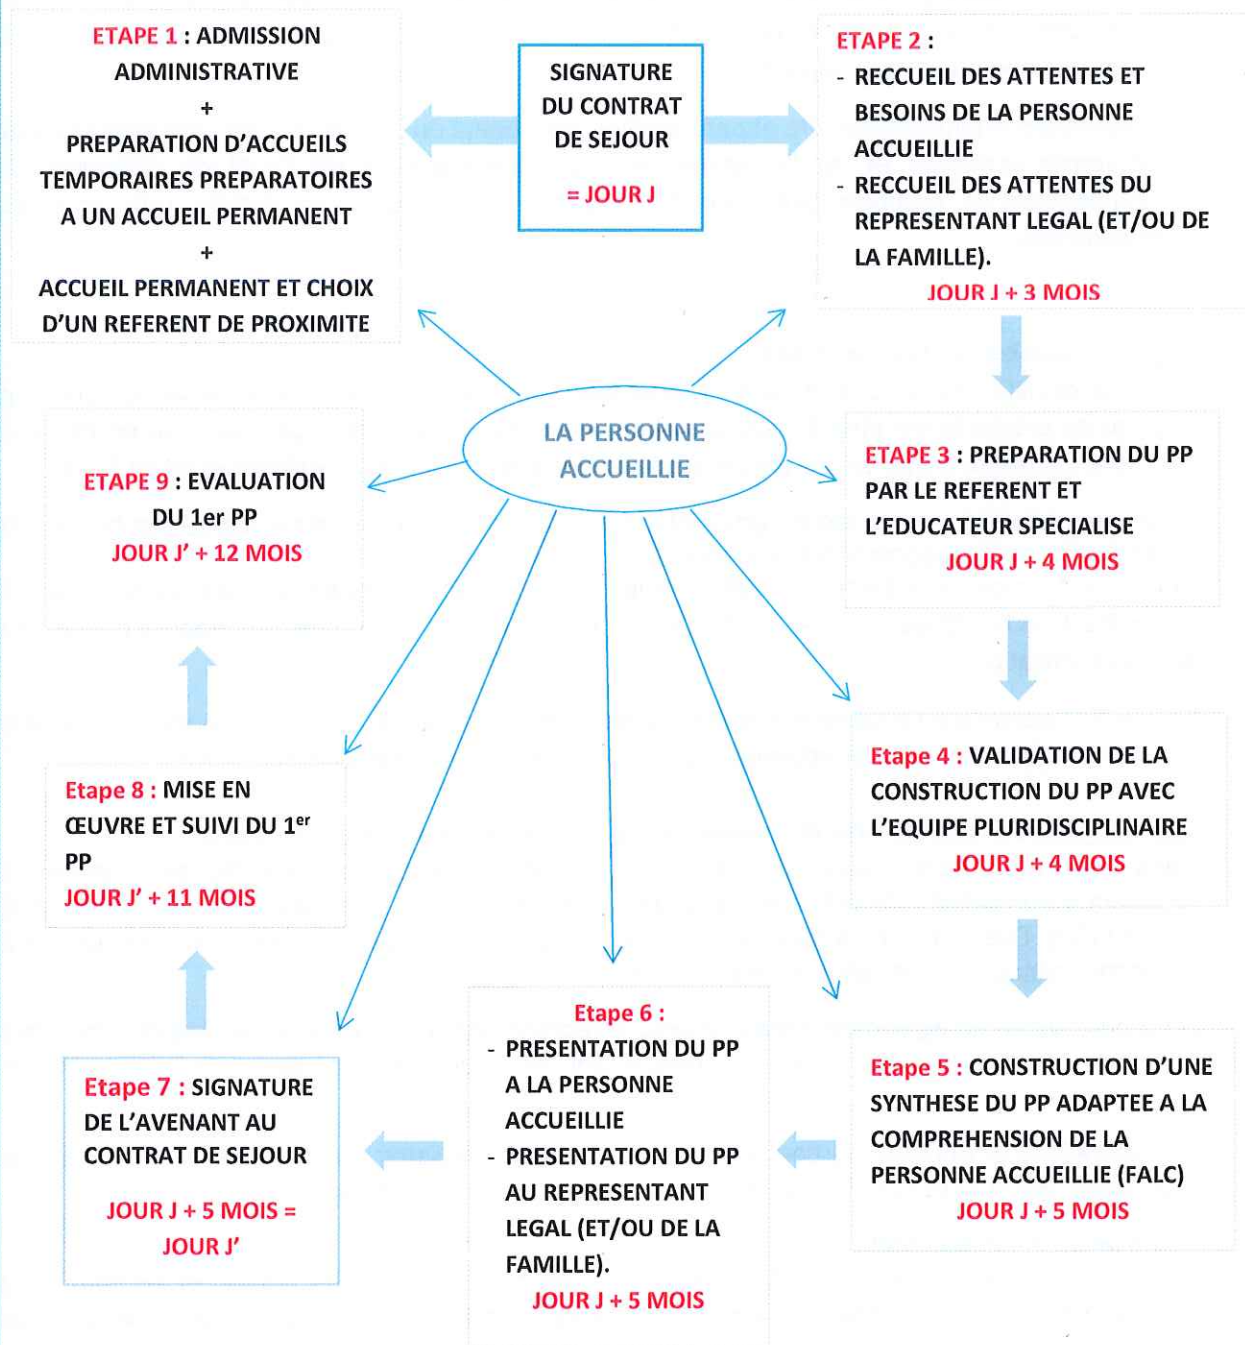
ETAPE 1 : ADMISSION ADMINISTRATIVE
+
PREPARATION D'ACCUEILS TEMPORAIRES PREPARATOIRES A UN ACCUEIL PERMANENT
+
ACCUEIL PERMANENT ET CHOIX D'UN REFERENT DE PROXIMITE

SIGNATURE DU CONTRAT DE SEJOUR
= JOUR J

ETAPE 2 :
- RECCUEIL DES ATTENTES ET BESOINS DE LA PERSONNE ACCUEILLIE
- RECCUEIL DES ATTENTES DU REPRESENTANT LEGAL (ET/OU DE LA FAMILLE).
JOUR J + 3 MOIS

LA PERSONNE ACCUEILLIE

ETAPE 9 : EVALUATION DU 1er PP
JOUR J' + 12 MOIS

ETAPE 3 : PREPARATION DU PP PAR LE REFERENT ET L'EDUCATEUR SPECIALISE
JOUR J + 4 MOIS

Etape 8 : MISE EN ŒUVRE ET SUIVI DU 1$^{er}$ PP
JOUR J' + 11 MOIS

Etape 4 : VALIDATION DE LA CONSTRUCTION DU PP AVEC L'EQUIPE PLURIDISCIPLINAIRE
JOUR J + 4 MOIS

Etape 7 : SIGNATURE DE L'AVENANT AU CONTRAT DE SEJOUR
JOUR J + 5 MOIS = JOUR J'

Etape 6 :
- PRESENTATION DU PP A LA PERSONNE ACCUEILLIE
- PRESENTATION DU PP AU REPRESENTANT LEGAL (ET/OU DE LA FAMILLE).
JOUR J + 5 MOIS

Etape 5 : CONSTRUCTION D'UNE SYNTHESE DU PP ADAPTEE A LA COMPREHENSION DE LA PERSONNE ACCUEILLIE (FALC)
JOUR J + 5 MOIS